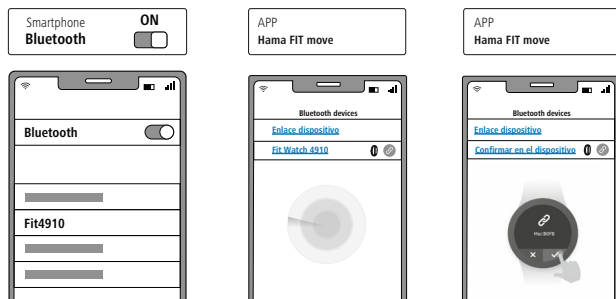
Smartphone
Bluetooth
ON

Bluetooth

Fit4910

APP
Hama FIT move

Bluetooth devices
Enlace dispositivo
Fit Watch 4910

APP
Hama FIT move

Bluetooth devices
Enlace dispositivo
Confirmar en el dispositivo

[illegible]